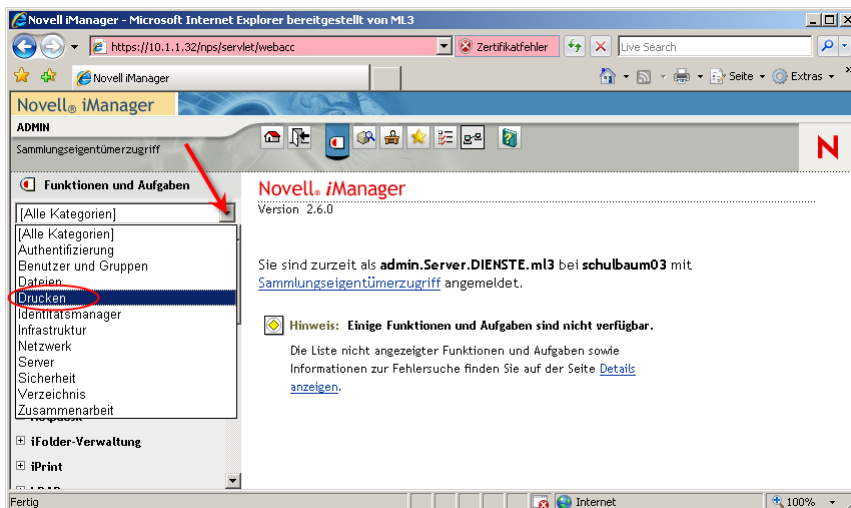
Novell iManager - Microsoft Internet Explorer bereitgestellt von ML3

https://10.1.1.32/nps/servlet/webacc

Zertifikatfehler

Live Search

Novell iManager

Seite

Extras

Novell® iManager

ADMIN

Sammlungseigentümerzugriff

N

Funktionen und Aufgaben

[Alle Kategorien]

[Alle Kategorien]
Authentifizierung
Benutzer und Gruppen
Dateien
Drucken
Identitätsmanager
Infrastruktur
Netzwerk
Server
Sicherheit
Verzeichnis
Zusammenarbeit

iFolder-Verwaltung

iPrint

Novell® iManager
Version 2.6.0

Sie sind zurzeit als admin.Server.DIENSTE.ml3 bei schulbaum03 mit Sammlungseigentümerzugriff angemeldet.

Hinweis: Einige Funktionen und Aufgaben sind nicht verfügbar.

Die Liste nicht angezeigter Funktionen und Aufgaben sowie Informationen zur Fehlersuche finden Sie auf der Seite Details anzeigen.

Fertig

Internet

100%